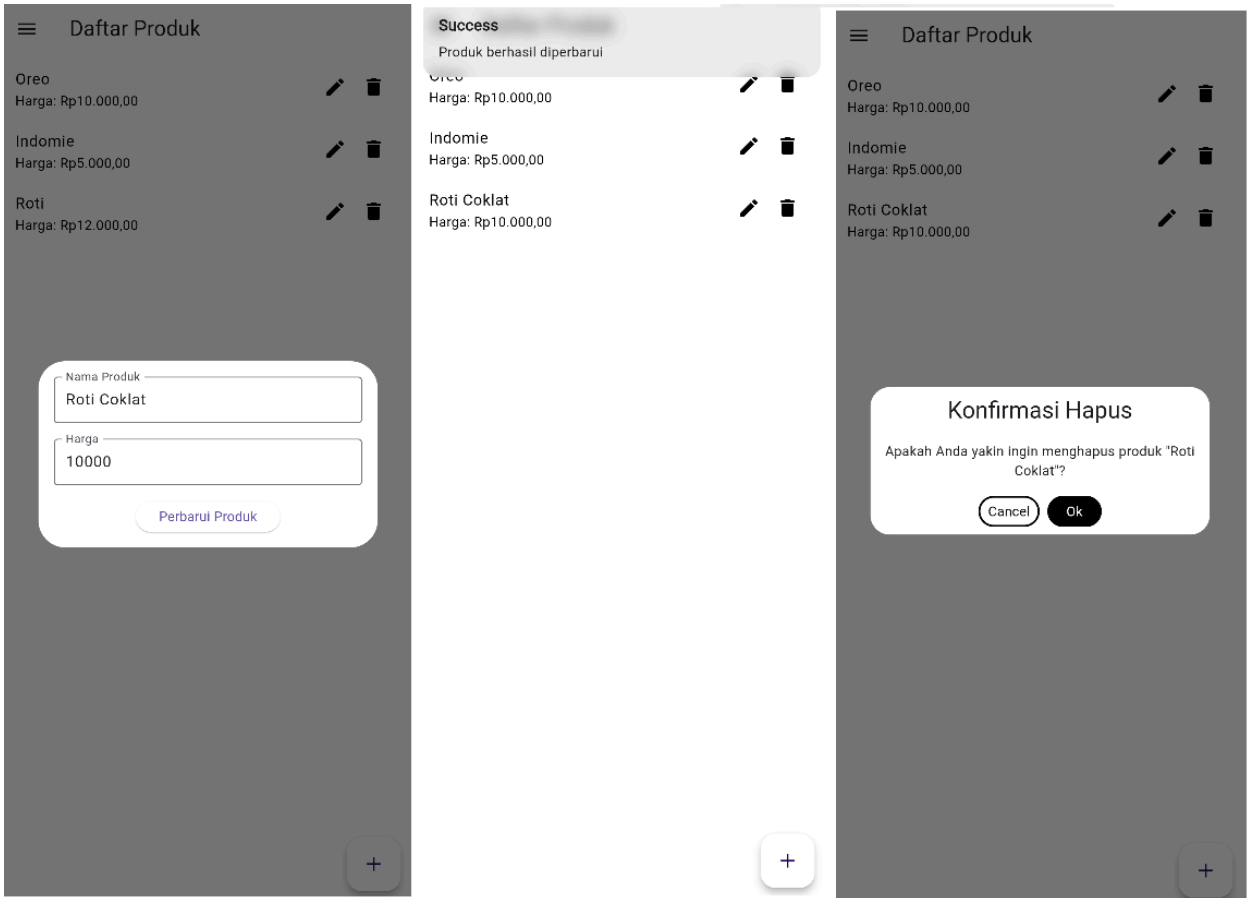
Daftar Produk

Oreo
Harga: Rp10.000,00

Indomie
Harga: Rp5.000,00

Roti
Harga: Rp12.000,00

Nama Produk
Roti Coklat

Harga
10000

Perbarui Produk

+

Success
Produk berhasil diperbarui

Oreo
Harga: Rp10.000,00

Indomie
Harga: Rp5.000,00

Roti Coklat
Harga: Rp10.000,00

+

Daftar Produk

Oreo
Harga: Rp10.000,00

Indomie
Harga: Rp5.000,00

Roti Coklat
Harga: Rp10.000,00

Konfirmasi Hapus

Apakah Anda yakin ingin menghapus produk "Roti Coklat"?

Cancel
Ok

+